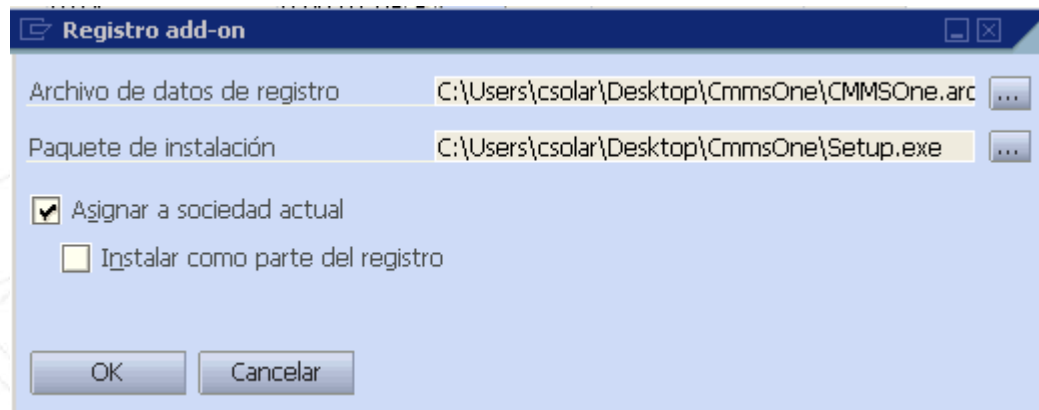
Registro add-on

Archivo de datos de registro C:\Users\csolar\Desktop\CmmsOne\CMMSOne.ard ...

Paquete de instalación C:\Users\csolar\Desktop\CmmsOne\Setup.exe ...

Asignar a sociedad actual

Instalar como parte del registro

OK Cancelar